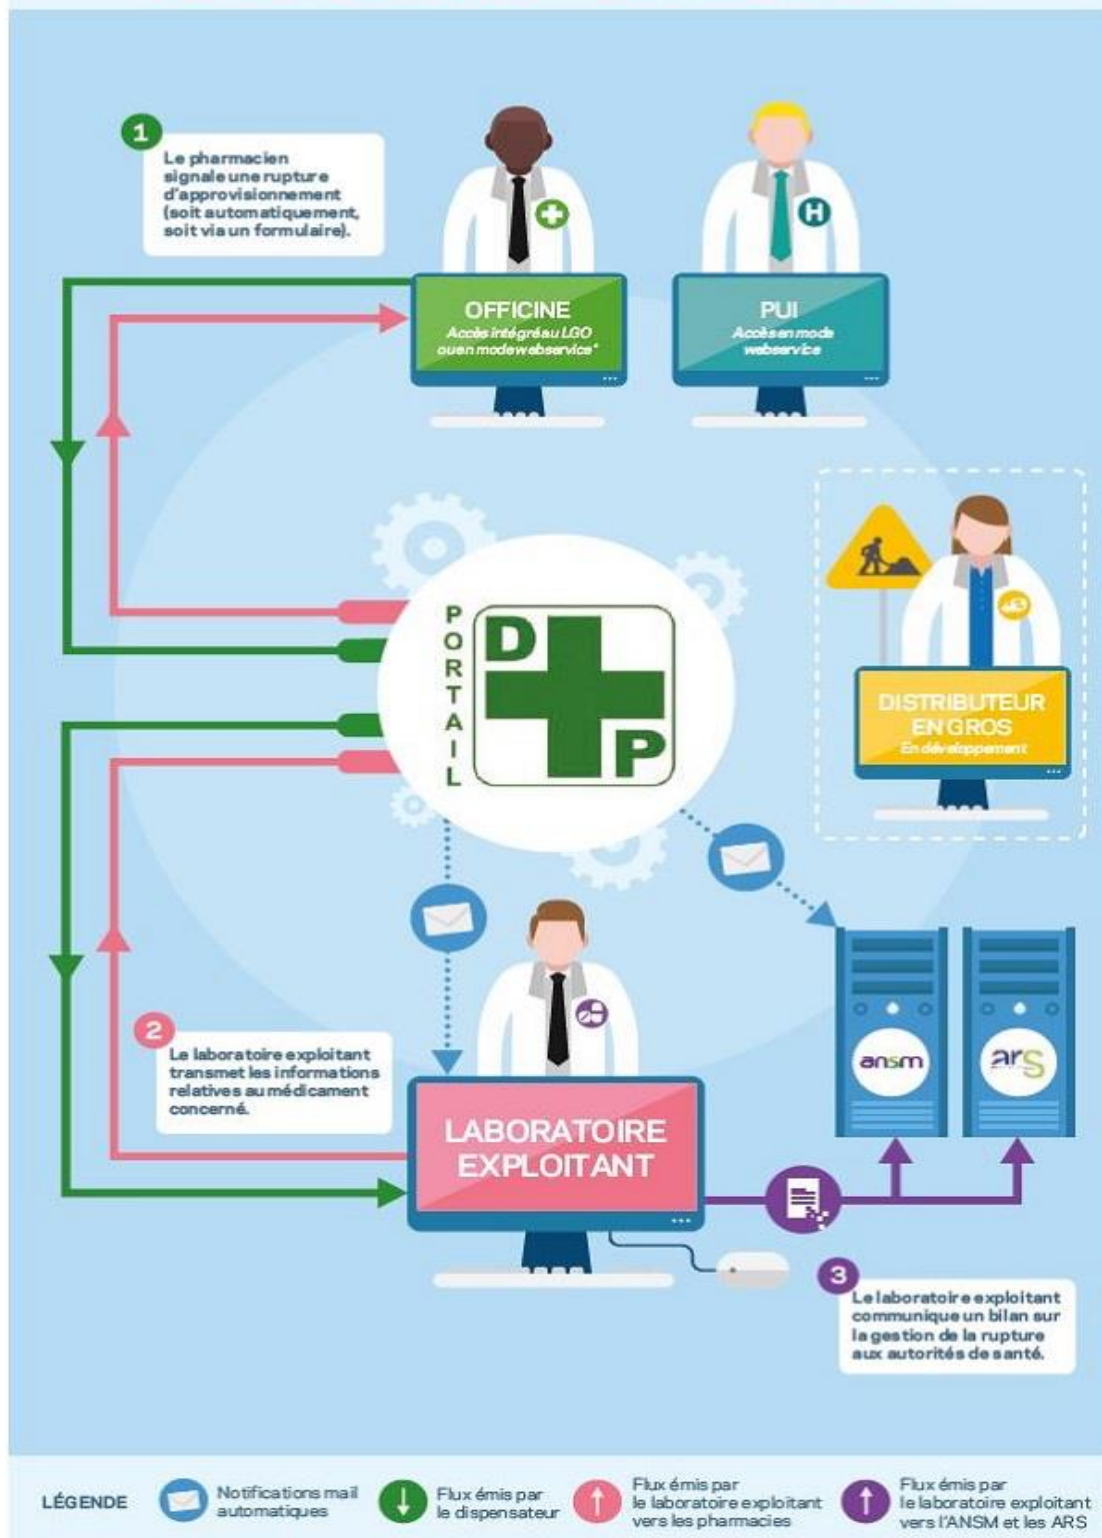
1

Le pharmacien signale une rupture d'approvisionnement (soit automatiquement, soit via un formulaire).

OFFICINE
Accès intégré au LGO ou en mode webservice*

PUI
Accès en mode webservice

PORTAIL

DP

DISTRIBUTEUR EN GROS
En développement

2

Le laboratoire exploitant transmet les informations relatives au médicament concerné.

LABORATOIRE EXPLOITANT

ansm

ars

3

Le laboratoire exploitant communique un bilan sur la gestion de la rupture aux autorités de santé.

LÉGENDE

Notifications mail automatiques

Flux émis par le dispensateur

Flux émis par le laboratoire exploitant vers les pharmacies

Flux émis par le laboratoire exploitant vers l'ANSM et les ARS